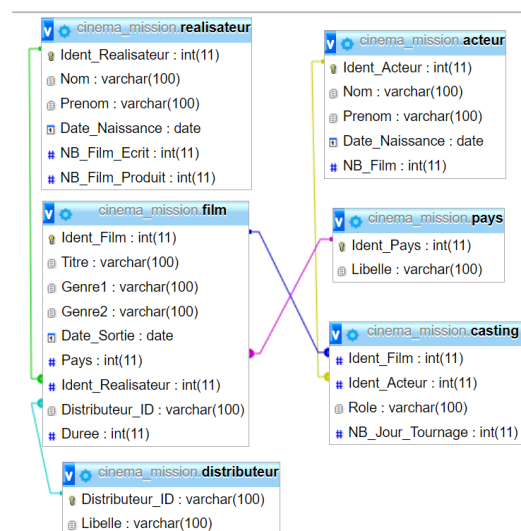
cinema_mission.realisateur
Ident_Realisateur : int(11)
Nom : varchar(100)
Prenom : varchar(100)
Date_Naissance : date
NB_Film_Ecrit : int(11)
NB_Film_Produit : int(11)

cinema_mission.film
Ident_Film : int(11)
Titre : varchar(100)
Genre1 : varchar(100)
Genre2 : varchar(100)
Date_Sortie : date
Pays : int(11)
Ident_Realisateur : int(11)
Distributeur_ID : varchar(100)
Duree : int(11)

cinema_mission.distributeur
Distributeur_ID : varchar(100)
Libelle : varchar(100)

cinema_mission.acteur
Ident_Acteur : int(11)
Nom : varchar(100)
Prenom : varchar(100)
Date_Naissance : date
NB_Film : int(11)

cinema_mission.pays
Ident_Pays : int(11)
Libelle : varchar(100)

cinema_mission.casting
Ident_Film : int(11)
Ident_Acteur : int(11)
Role : varchar(100)
NB_Jour_Tournage : int(11)